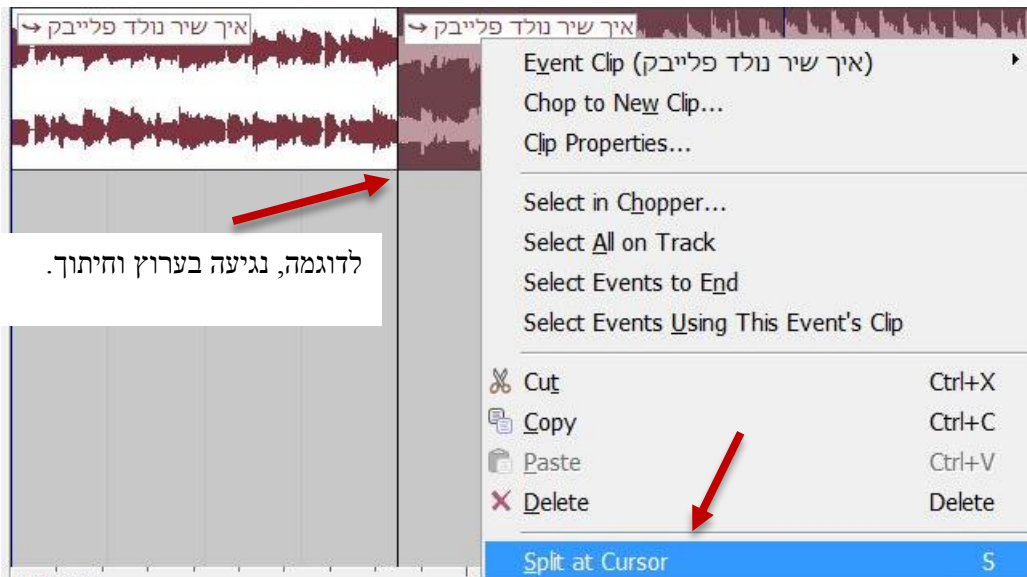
איך שיר נולד פלייבק
איך שיר נולד פלייבק

לדוגמה, נגיעה בערוץ וחיתוך.

Event Clip (איך שיר נולד פלייבק)
Chop to New Clip...
Clip Properties...
Select in Chopper...
Select All on Track
Select Events to End
Select Events Using This Event's Clip
Cut Ctrl+X
Copy Ctrl+C
Paste Ctrl+V
Delete Delete
Split at Cursor S